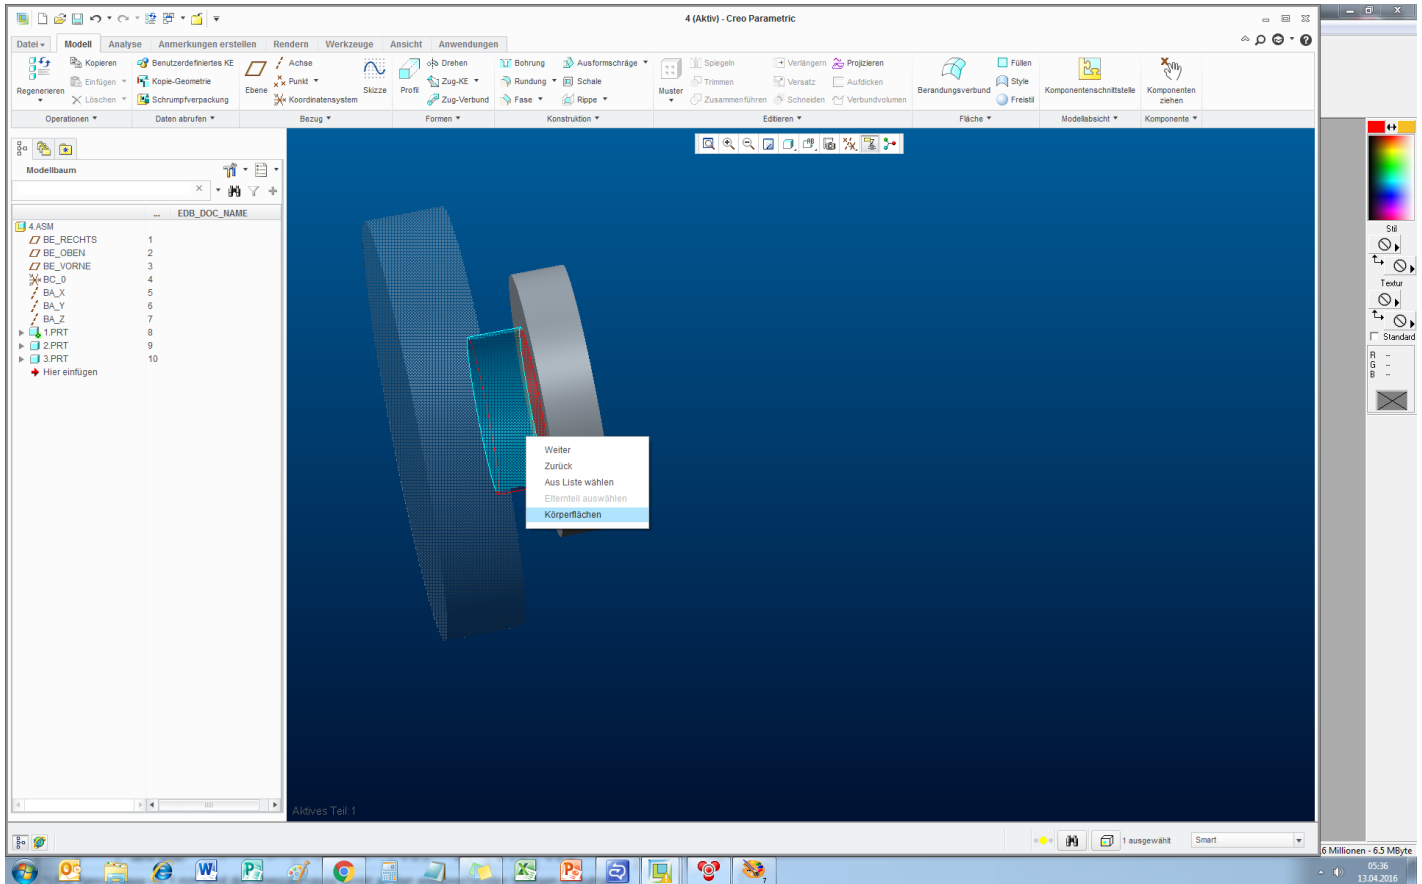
4 (Aktiv) - Creo Parametric

Datei ▾ Modell Analyse Anmerkungen erstellen Rendern Werkzeuge Ansicht Anwendungen

Regenerieren Kopieren Einfügen ▾ Löschen ▾ Benutzerdefiniertes KE Kopie-Geometrie Schrumpfverpackung Ebene Achse Punkt ▾ Koordinatensystem Skizze Profil Drehen Zug-KE ▾ Zug-Verbund Bohrung Rundung ▾ Fase ▾ Ausformschräge ▾ Schale Rippe ▾ Muster Spiegeln Trimmen Zusammenführen Verlängern Versatz Schneiden Projizieren Aufdicken Verbundvolumen Berandungsverbund Füllen Style Freistil Komponentenschnittstelle Komponenten ziehen

Operationen ▾ Daten abrufen ▾ Bezug ▾ Formen ▾ Konstruktion ▾ Editieren ▾ Fläche ▾ Modellabsicht ▾ Komponente ▾

Modellbaum

| | ... | EDB_DOC_NAME |
|---|---|---|
| 4.ASM | | |
| BE_RECHTS | 1 | |
| BE_OBEN | 2 | |
| BE_VORNE | 3 | |
| BC_0 | 4 | |
| BA_X | 5 | |
| BA_Y | 6 | |
| BA_Z | 7 | |
| 1.PRT | 8 | |
| 2.PRT | 9 | |
| 3.PRT | 10 | |
| Hier einfügen | | |

Weiter
Zurück
Aus Liste wählen
Elternteil auswählen
Körperflächen

Aktives Teil: 1

Stil
Textur
Standard
R --
G --
B --

1 ausgewählt Smart

6 Millionen - 6.5 MByte

05:36
13.04.2016